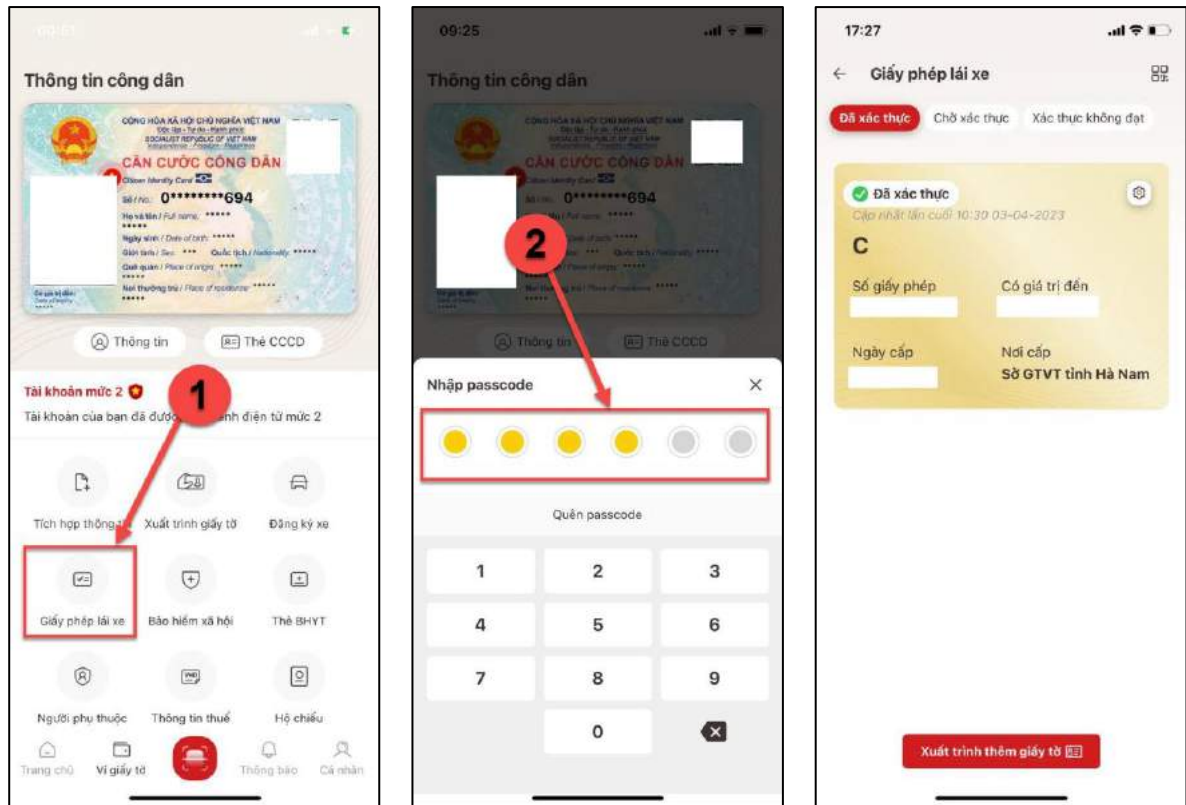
Thông tin công dân

CỘNG HÒA XÃ HỘI CHỦ NGHĨA VIỆT NAM
Độc lập - Tự do - Hạnh phúc
SOCIALIST REPUBLIC OF VIET NAM
Independence - Freedom - Happiness
CĂN CƯỚC CÔNG DÂN
Citizen Identity Card
Số / No. 0********694
Họ và tên / Full name: *****
*****
Ngày sinh / Date of birth: *****
Giới tính / Sex: *** Quốc tịch / Nationality: *****
Quê quán / Place of origin: *****
*****
Nơi thường trú / Place of residence: *****
*****

Thông tin
Thẻ CCCD

Tài khoản mức 2
Tài khoản của bạn đã được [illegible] định danh điện tử mức 2

1

Tích hợp thông tin
Xuất trình giấy tờ
Đăng ký xe
Giấy phép lái xe
Bảo hiểm xã hội
Thẻ BHYT
Người phụ thuộc
Thông tin thuế
Hộ chiếu

Trang chủ
Ví giấy tờ
Thông báo
Cá nhân

09:25

Thông tin công dân

2

Thông tin
Thẻ CCCD

Nhập passcode
×

Quên passcode

| 1 | 2 | 3 |
|---|---|---|
| 4 | 5 | 6 |
| 7 | 8 | 9 |
|  | 0 |  |

17:27

Giấy phép lái xe

Đã xác thực
Chờ xác thực
Xác thực không đạt

Đã xác thực
Cập nhật lần cuối 10:30 03-04-2023
C
Số giấy phép
Có giá trị đến
Ngày cấp
Nơi cấp
Sở GTVT tỉnh Hà Nam

Xuất trình thêm giấy tờ